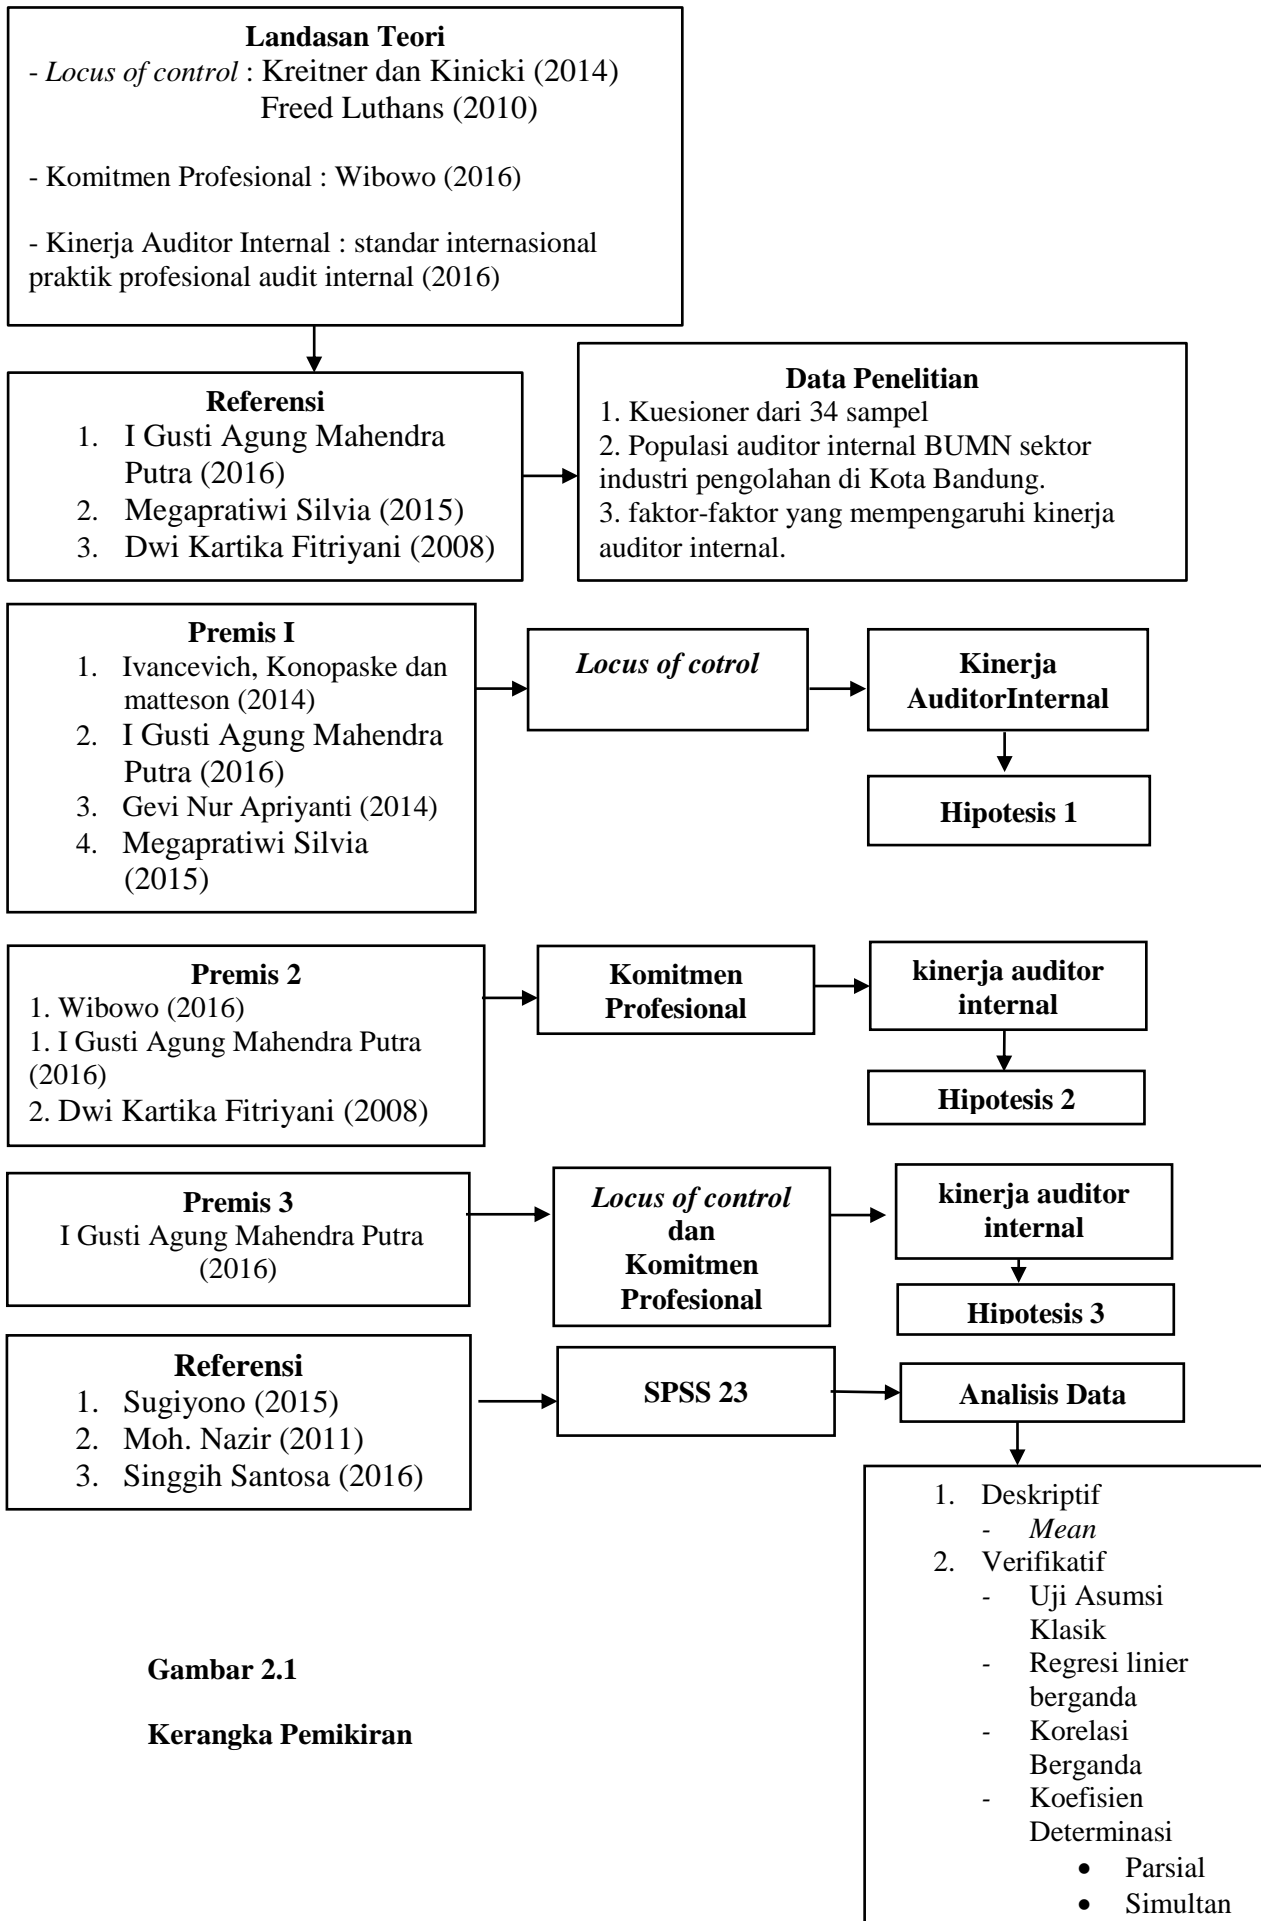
Landasan Teori
- Locus of control : Kreitner dan Kinicki (2014)
Freed Luthans (2010)

- Komitmen Profesional : Wibowo (2016)

- Kinerja Auditor Internal : standar internasional praktik profesional audit internal (2016)

Referensi
1. I Gusti Agung Mahendra Putra (2016)
2. Megapratiwi Silvia (2015)
3. Dwi Kartika Fitriyani (2008)

Data Penelitian
1. Kuesioner dari 34 sampel
2. Populasi auditor internal BUMN sektor industri pengolahan di Kota Bandung.
3. faktor-faktor yang mempengaruhi kinerja auditor internal.

Premis I
1. Ivancevich, Konopaske dan matteson (2014)
2. I Gusti Agung Mahendra Putra (2016)
3. Gevi Nur Apriyanti (2014)
4. Megapratiwi Silvia (2015)

Locus of cotrol

Kinerja AuditorInternal

Hipotesis 1

Premis 2
1. Wibowo (2016)
1. I Gusti Agung Mahendra Putra (2016)
2. Dwi Kartika Fitriyani (2008)

Komitmen Profesional

kinerja auditor internal

Hipotesis 2

Premis 3
I Gusti Agung Mahendra Putra (2016)

Locus of control dan Komitmen Profesional

kinerja auditor internal

Hipotesis 3

Referensi
1. Sugiyono (2015)
2. Moh. Nazir (2011)
3. Singgih Santosa (2016)

SPSS 23

Analisis Data

1. Deskriptif
- Mean
2. Verifikatif
- Uji Asumsi Klasik
- Regresi linier berganda
- Korelasi Berganda
- Koefisien Determinasi
• Parsial
• Simultan

Gambar 2.1

Kerangka Pemikiran